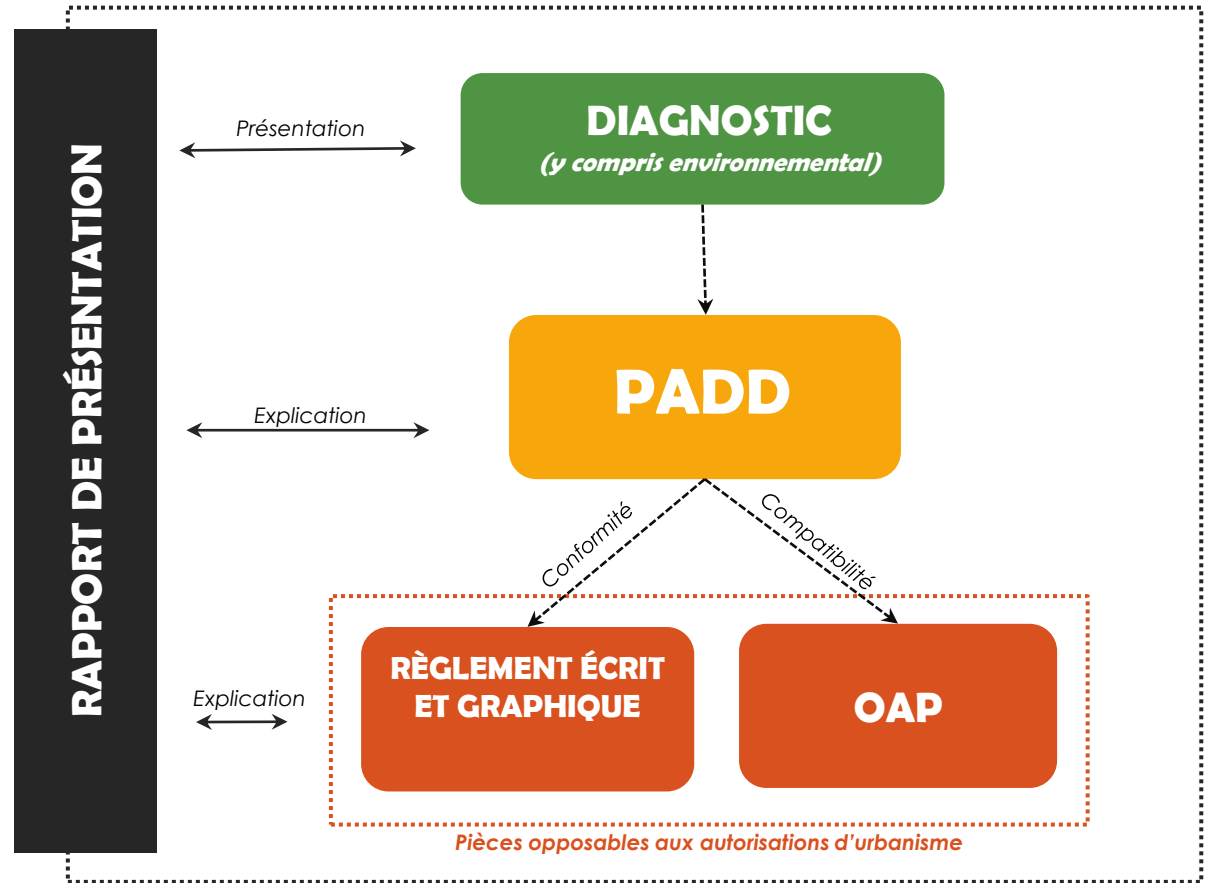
RAPPORT DE PRÉSENTATION

Présentation

DIAGNOSTIC
(y compris environnemental)

Explication

PADD

Conformité

Compatibilité

Explication

RÈGLEMENT ÉCRIT ET GRAPHIQUE

OAP

Pièces opposables aux autorisations d'urbanisme